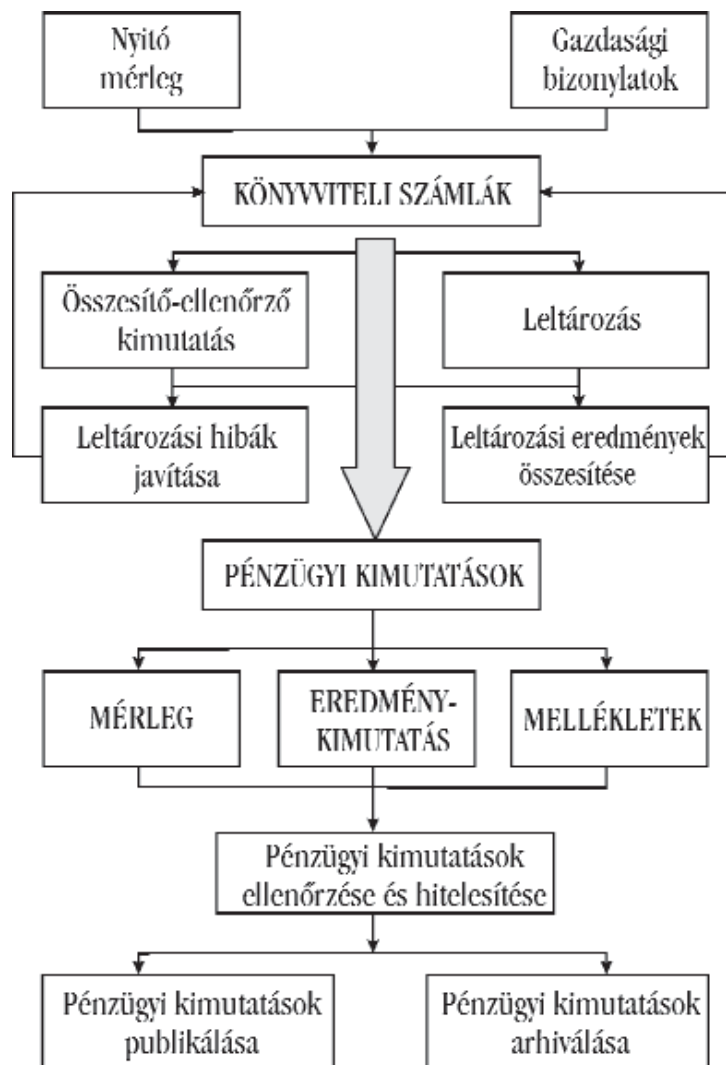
Nyitó mérleg

Gazdasági bizonylatok

KÖNYVVITELI SZÁMLÁK

Összesítő-ellenőrző kimutatás

Leltározás

Leltározási hibák javítása

Leltározási eredmények összesítése

PÉNZÜGYI KIMUTATÁSOK

MÉRLEG

EREDMÉNY-KIMUTATÁS

MELLÉKLETEK

Pénzügyi kimutatások ellenőrzése és hitelesítése

Pénzügyi kimutatások publikálása

Pénzügyi kimutatások arhiválása